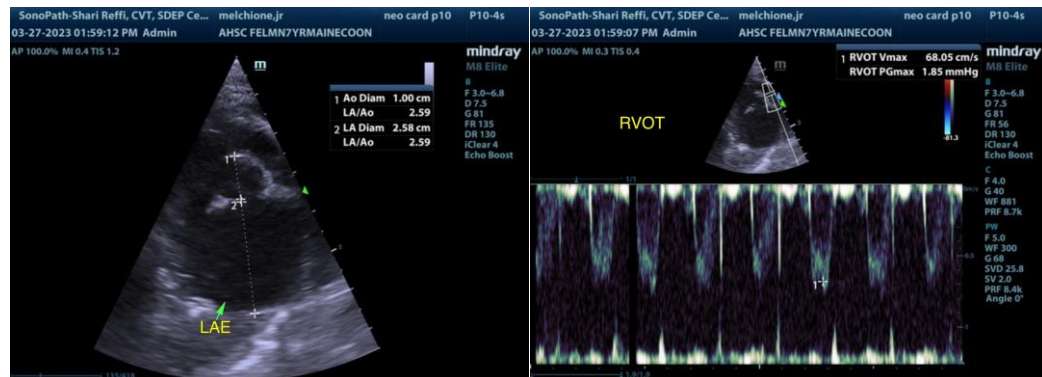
SonoPath-Shari Reffi, CVT, SDEP Ce... melchione,jr neo card p10 P10-4s
03-27-2023 01:59:12 PM Admin AHSC FELMN7YRMAINECOON
AP 100.0% MI 0.4 TIS 1.2
mindray
M8 Elite
B
F 3.0-6.8
D 7.5
G 81
FR 135
DR 130
iClear 4
Echo Boost

| | | |
|---|---|---|
| 1 | Ao Diam | 1.00 cm |
| | LA/Ao | 2.59 |
| 2 | LA Diam | 2.58 cm |
| | LA/Ao | 2.59 |

1
2
LAE

SonoPath-Shari Reffi, CVT, SDEP Ce... melchione,jr neo card p10 P10-4s
03-27-2023 01:59:07 PM Admin AHSC FELMN7YRMAINECOON
AP 100.0% MI 0.3 TIS 0.4

| | | |
|---|---|---|
| 1 | RVOT Vmax | 68.05 cm/s |
| | RVOT PGmax | 1.85 mmHg |

mindray
M8 Elite
B
F 3.0-6.8
D 7.5
G 81
FR 56
DR 130
iClear 4
Echo Boost
C
F 4.0
G 40
WF 881
PRF 8.7k
PW
F 5.0
WF 300
G 68
SVD 25.8
SV 2.0
PRF 8.4k
Angle 0°

RVOT
-81.3
m/s
1